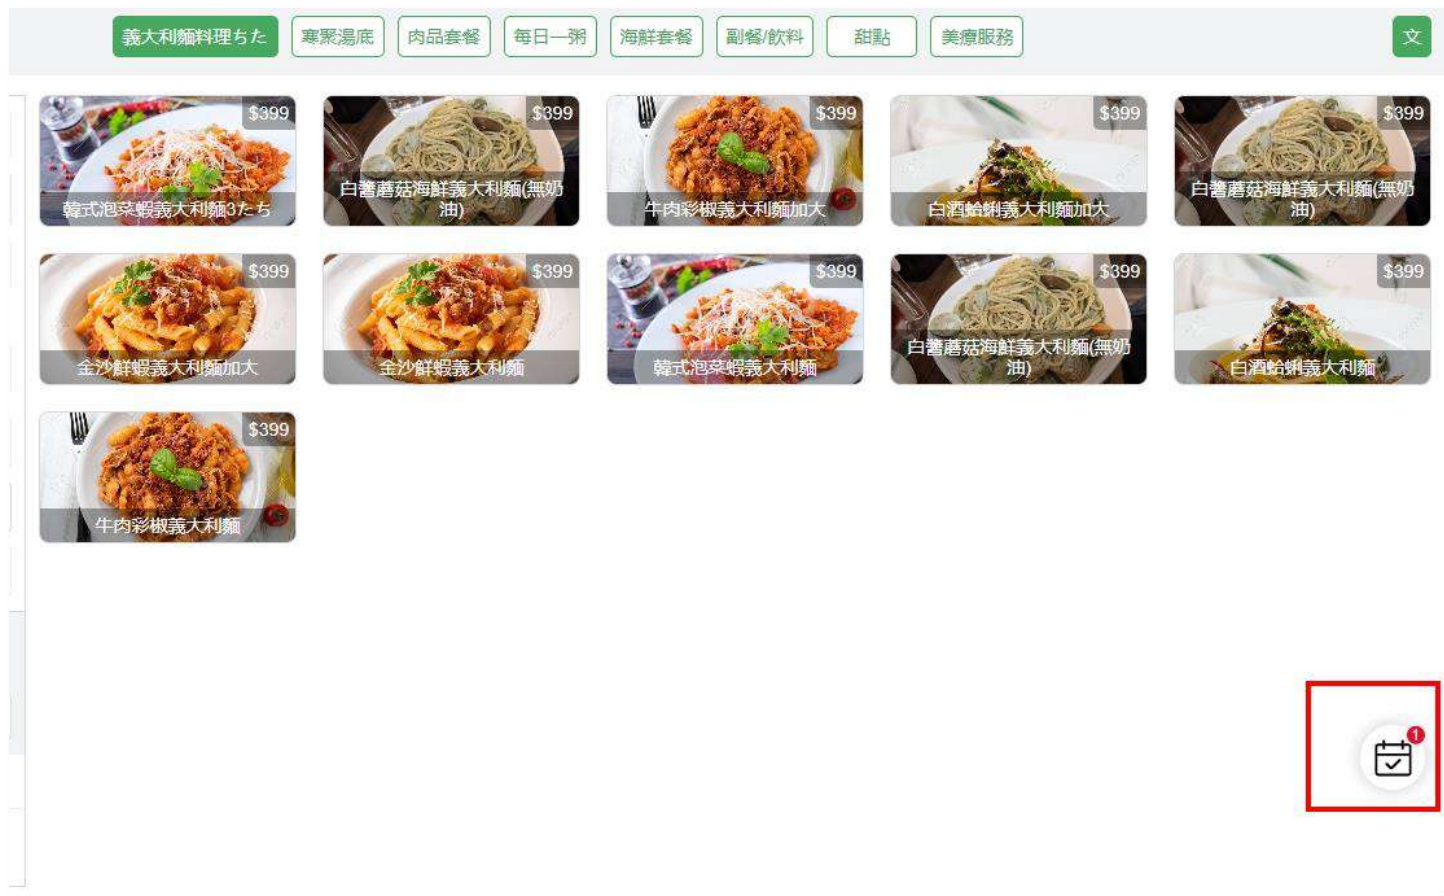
義大利麵料理ちた 寒聚湯底 肉品套餐 每日一粥 海鮮套餐 副餐/飲料 甜點 美療服務 文

$399
韓式泡菜蝦義大利麵3たち

$399
白醬蘑菇海鮮義大利麵(無奶油)

$399
牛肉彩椒義大利麵加大

$399
白酒蛤蜊義大利麵加大

$399
白醬蘑菇海鮮義大利麵(無奶油)

$399
金沙鮮蝦義大利麵加大

$399
金沙鮮蝦義大利麵

$399
韓式泡菜蝦義大利麵

$399
白醬蘑菇海鮮義大利麵(無奶油)

$399
白酒蛤蜊義大利麵

$399
牛肉彩椒義大利麵

1